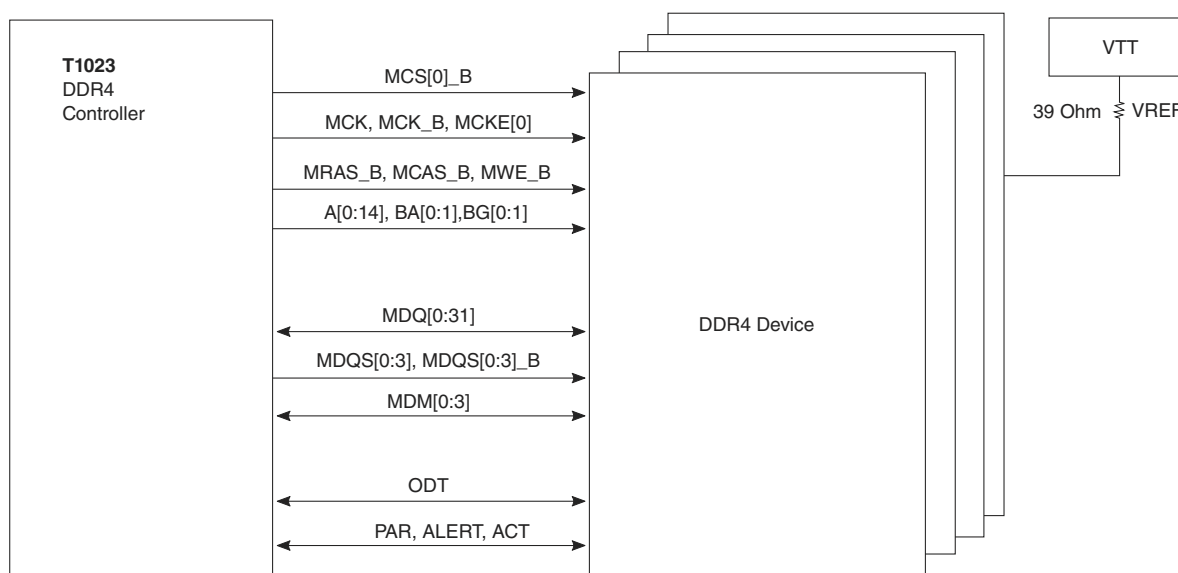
**T1023**
DDR4
Controller

MCS[0]_B

MCK, MCK_B, MCKE[0]

MRAS_B, MCAS_B, MWE_B

A[0:14], BA[0:1],BG[0:1]

MDQ[0:31]

MDQS[0:3], MDQS[0:3]_B

MDM[0:3]

ODT

PAR, ALERT, ACT

DDR4 Device

VTT

39 Ohm

VREF